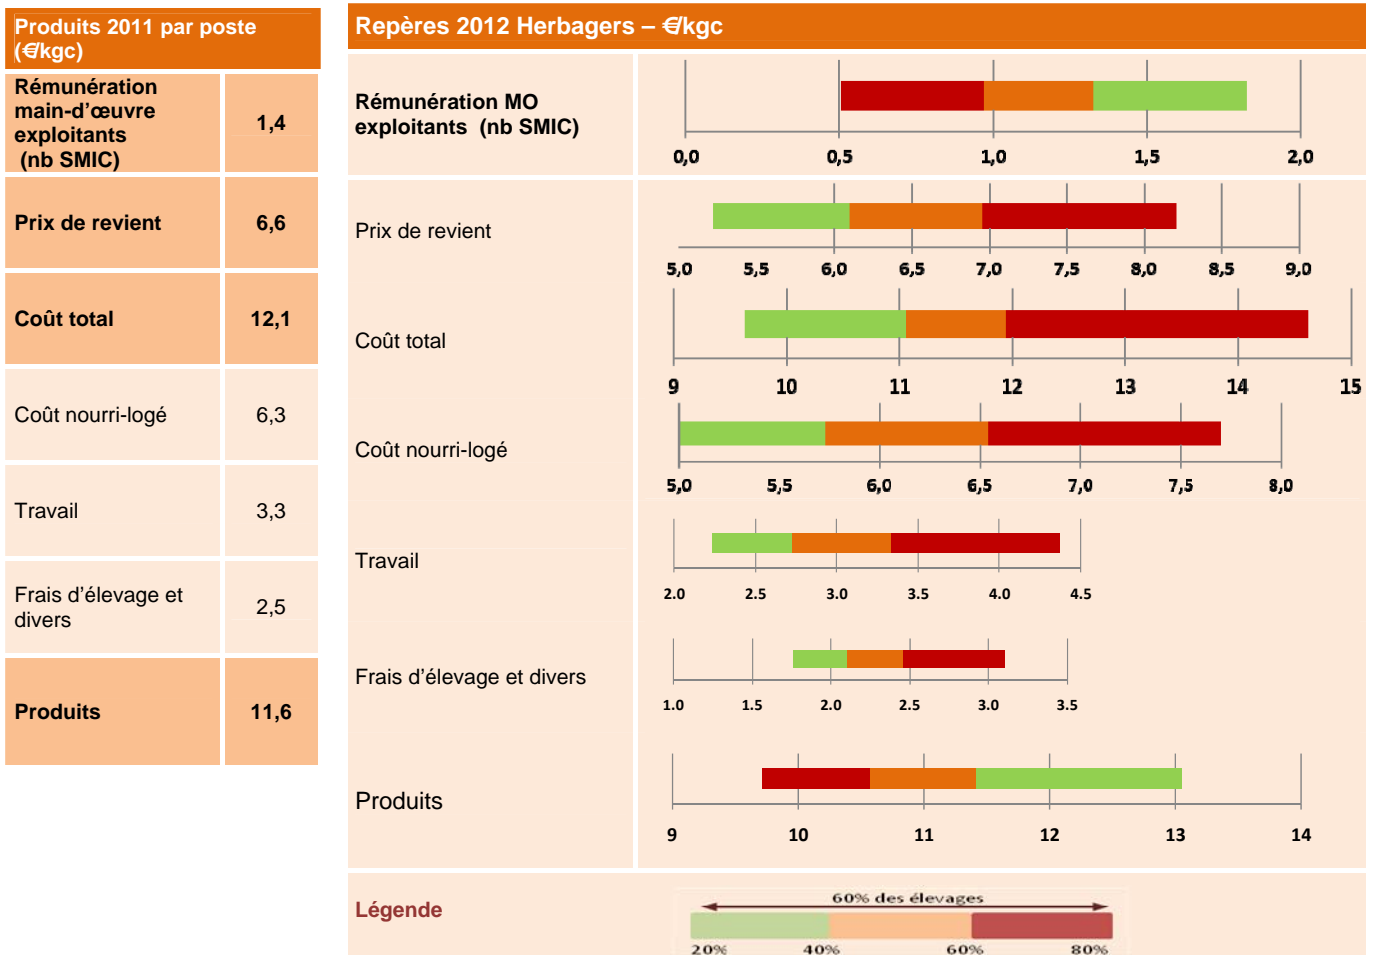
Produits 2011 par poste (€/kgc)

| Rémunération main-d'œuvre exploitants (nb SMIC) | 1,4 |
|---|---|
| Prix de revient | 6,6 |
| Coût total | 12,1 |
| Coût nourri-logé | 6,3 |
| Travail | 3,3 |
| Frais d'élevage et divers | 2,5 |
| Produits | 11,6 |

Repères 2012 Herbagers – €/kgc

Rémunération MO exploitants (nb SMIC)
0,0 0,5 1,0 1,5 2,0

Prix de revient
5,0 5,5 6,0 6,5 7,0 7,5 8,0 8,5 9,0

Coût total
9 10 11 12 13 14 15

Coût nourri-logé
5,0 5,5 6,0 6,5 7,0 7,5 8,0

Travail
2.0 2.5 3.0 3.5 4.0 4.5

Frais d'élevage et divers
1.0 1.5 2.0 2.5 3.0 3.5

Produits
9 10 11 12 13 14

Légende
60% des élevages
20% 40% 60% 80%